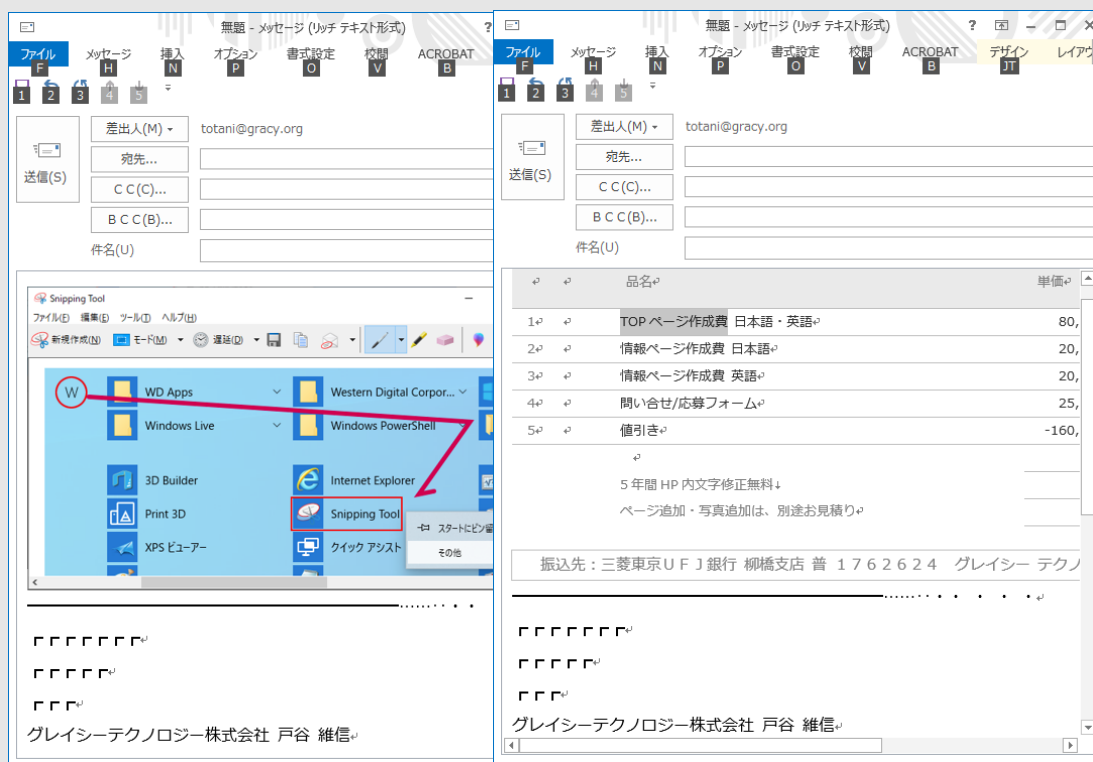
無題 - メッセージ (リッチ テキスト形式)

ファイル F　メッセージ H　挿入 N　オプション P　書式設定 O　校閲 V　ACROBAT B

1 2 3 4 5

送信(S)　差出人(M)　totani@gracy.org
宛先...
C C(C)...
B C C(B)...
件名(U)

Snipping Tool
ファイル(F)　編集(E)　ツール(T)　ヘルプ(H)
新規作成(N)　モード(M)　遅延(D)

W
WD Apps
Western Digital Corpor...
Windows Live
Windows PowerShell
3D Builder
Internet Explorer
Print 3D
Snipping Tool
スタートにピン留
XPS ビューアー
クイック アシスト
その他

……・・・

ｒｒｒｒｒｒｒ
ｒｒｒｒｒ
ｒｒｒ
グレイシーテクノロジー株式会社 戸谷 維信

無題 - メッセージ (リッチ テキスト形式)

ファイル F　メッセージ H　挿入 N　オプション P　書式設定 O　校閲 V　ACROBAT B　デザイン JT　レイアウ

1 2 3 4 5

送信(S)　差出人(M)　totani@gracy.org
宛先...
C C(C)...
B C C(B)...
件名(U)

| | | 品名 | 単価 |
|---|---|---|---|
| 1 | | TOP ページ作成費 日本語・英語 | 80, |
| 2 | | 情報ページ作成費 日本語 | 20, |
| 3 | | 情報ページ作成費 英語 | 20, |
| 4 | | 問い合せ/応募フォーム | 25, |
| 5 | | 値引き | -160, |

５年間 HP 内文字修正無料
ページ追加・写真追加は、別途お見積り

振込先：三菱東京ＵＦＪ銀行 柳橋支店 普 １７６２６２４ グレイシー テクノ

……・・・・・・

ｒｒｒｒｒｒｒ
ｒｒｒｒｒ
ｒｒｒ
グレイシーテクノロジー株式会社 戸谷 維信